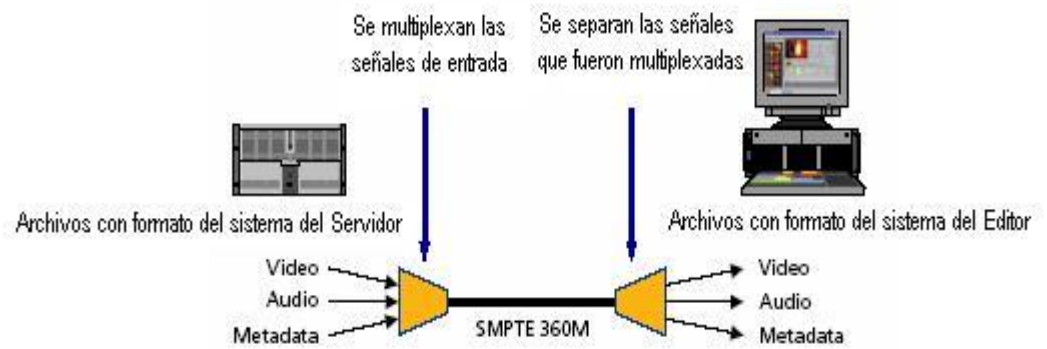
Se multiplexan las señales de entrada

Se separan las señales que fueron multiplexadas

Archivos con formato del sistema del Servidor

Archivos con formato del sistema del Editor

Video
Audio
Metadata

SMPTE 360M

Video
Audio
Metadata